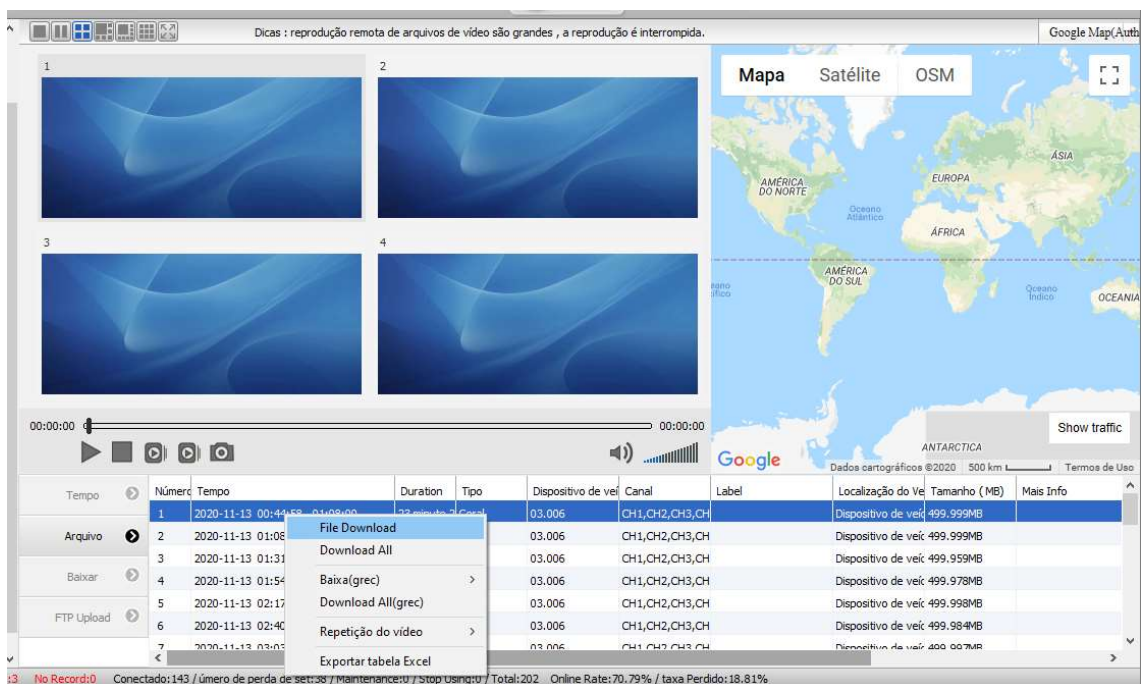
Dicas : reprodução remota de arquivos de vídeo são grandes , a reprodução é interrompida.

Google Map(Auth

1

2

3

4

Mapa Satélite OSM

AMÉRICA DO NORTE

Oceano Atlântico

EUROPA

ÁSIA

ÁFRICA

AMÉRICA DO SUL

Oceano Índico

OCEANIA

ANTARCTICA

Show traffic

Google

Dados cartográficos ©2020 500 km Termos de Uso

00:00:00

00:00:00

Tempo

Arquivo

Baixar

FTP Upload

| Número | Tempo | Duration | Tipo | Dispositivo de veí | Canal | Label | Localização do Ve | Tamanho (MB) | Mais Info |
|---|---|---|---|---|---|---|---|---|---|
| 1 | 2020-11-13 00:44:58 - 01:08:00 | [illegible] | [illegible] | 03.006 | CH1,CH2,CH3,CH | | Dispositivo de veíc | 499.999MB | |
| 2 | 2020-11-13 01:08 | | | 03.006 | CH1,CH2,CH3,CH | | Dispositivo de veíc | 499.999MB | |
| 3 | 2020-11-13 01:31 | | | 03.006 | CH1,CH2,CH3,CH | | Dispositivo de veíc | 499.959MB | |
| 4 | 2020-11-13 01:54 | | | 03.006 | CH1,CH2,CH3,CH | | Dispositivo de veíc | 499.978MB | |
| 5 | 2020-11-13 02:17 | | | 03.006 | CH1,CH2,CH3,CH | | Dispositivo de veíc | 499.998MB | |
| 6 | 2020-11-13 02:40 | | | 03.006 | CH1,CH2,CH3,CH | | Dispositivo de veíc | 499.984MB | |
| 7 | 2020-11-13 03:03 | | | 03.006 | CH1,CH2,CH3,CH | | Dispositivo de veíc | 499.997MB | |

File Download
Download All
Baixa(grec)
Download All(grec)
Repetição do vídeo
Exportar tabela Excel

:3 No Record:0 Conectado:143 / úmero de perda de set:38 / Maintenance:0 / Stop Using:0 / Total:202 Online Rate:70.79% / taxa Perdido:18.81%